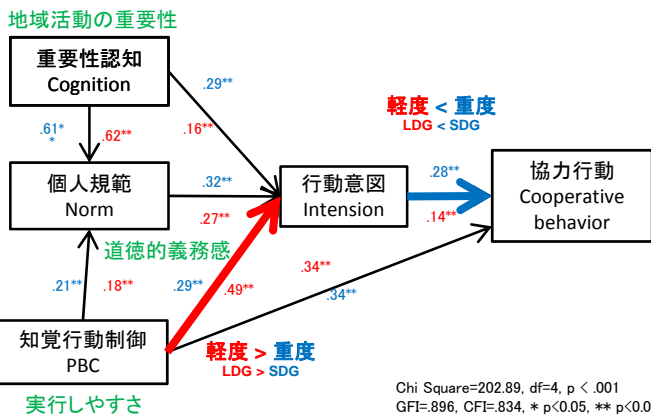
地域活動の重要性

重要性認知
Cognition

.29**
.16**

.61*
*
.62**

軽度 < 重度
LDG < SDG

個人規範
Norm

.32**
.27**

行動意図
Intension

.28**
.14**

協力行動
Cooperative behavior

道徳的義務感

.21**
.18**

.29**
.49**

.34**
.34**

知覚行動制御
PBC

軽度 > 重度
LDG > SDG

実行しやすさ

Chi Square=202.89, df=4, p < .001
GFI=.896, CFI=.834, * p<0.05, ** p<0.0